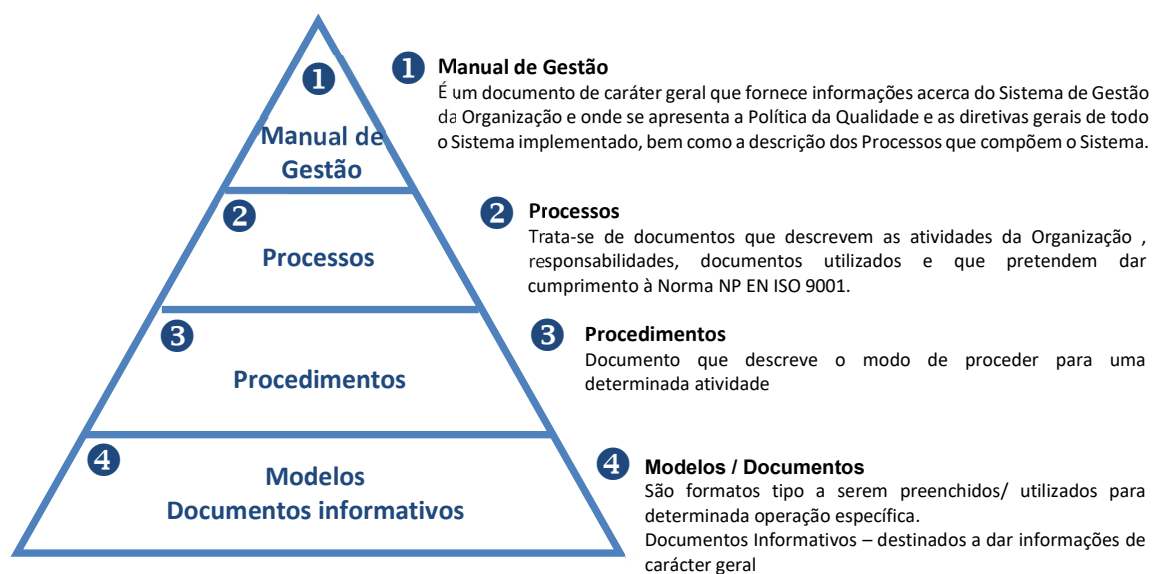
1
Manual de Gestão

2
Processos

3
Procedimentos

4
Modelos
Documentos informativos

1 Manual de Gestão
É um documento de caráter geral que fornece informações acerca do Sistema de Gestão da Organização e onde se apresenta a Política da Qualidade e as diretivas gerais de todo o Sistema implementado, bem como a descrição dos Processos que compõem o Sistema.

2 Processos
Trata-se de documentos que descrevem as atividades da Organização , responsabilidades, documentos utilizados e que pretendem dar cumprimento à Norma NP EN ISO 9001.

3 Procedimentos
Documento que descreve o modo de proceder para uma determinada atividade

4 Modelos / Documentos
São formatos tipo a serem preenchidos/ utilizados para determinada operação específica.
Documentos Informativos – destinados a dar informações de carácter geral